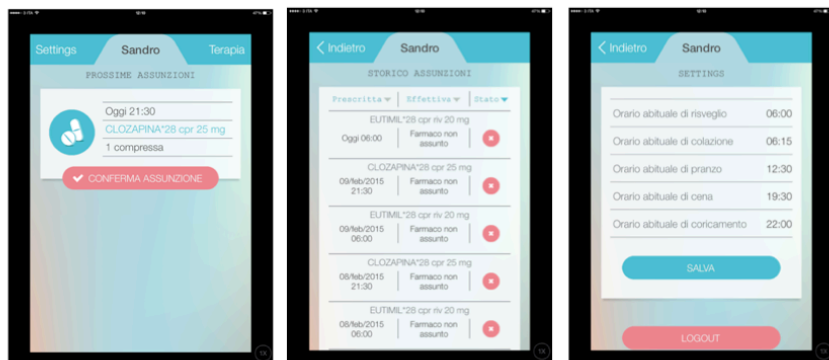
Settings Sandro Terapia

PROSSIME ASSUNZIONI

Oggi 21:30
CLOZAPINA*28 cpr 25 mg
1 compressa

CONFERMA ASSUNZIONE

Indietro Sandro

STORICO ASSUNZIONI

Prescritta Effettiva Stato

EUTIMIL*28 cpr riv 20 mg
Oggi 06:00 Farmaco non assunto

CLOZAPINA*28 cpr 25 mg
09/feb/2015 21:30 Farmaco non assunto

EUTIMIL*28 cpr riv 20 mg
09/feb/2015 06:00 Farmaco non assunto

CLOZAPINA*28 cpr 25 mg
08/feb/2015 21:30 Farmaco non assunto

EUTIMIL*28 cpr riv 20 mg
08/feb/2015 06:00 Farmaco non assunto

Indietro Sandro

SETTINGS

| Orario abituale di risveglio | 06:00 |
|---|---|
| Orario abituale di colazione | 06:15 |
| Orario abituale di pranzo | 12:30 |
| Orario abituale di cena | 19:30 |
| Orario abituale di coricamento | 22:00 |

SALVA

LOGOUT